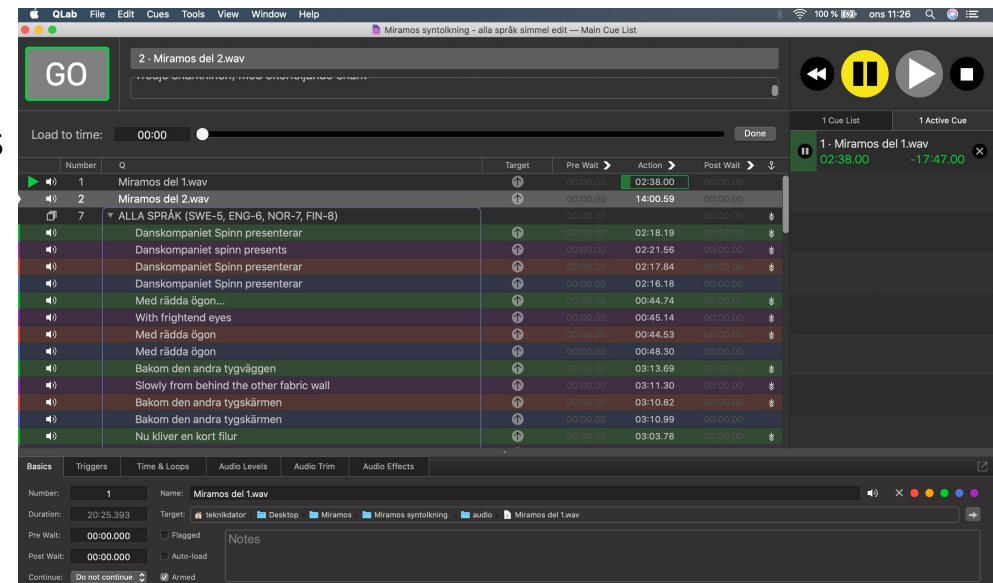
QLab File Edit Cues Tools View Window Help
100 % ons 11:26
Miramos syntolkning - alla språk simmel edit — Main Cue List

GO
2 · Miramos del 2.wav
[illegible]

Load to time: 00:00 Done

1 Cue List 1 Active Cue
1 · Miramos del 1.wav
02:38.00 -17:47.00

| Number | Q | Target | Pre Wait | Action | Post Wait |
|---|---|---|---|---|---|
| 1 | Miramos del 1.wav | | 00:00.00 | 02:38.00 | 00:00.00 |
| 2 | Miramos del 2.wav | | 00:00.00 | 14:00.59 | 00:00.00 |
| 7 | ALLA SPRÅK (SWE-5, ENG-6, NOR-7, FIN-8) | | 00:00.00 | | 00:00.00 |
| | Danskompaniet Spinn presenterar | | 00:00.00 | 02:18.19 | 00:00.00 |
| | Danskompaniet spinn presents | | 00:00.00 | 02:21.56 | 00:00.00 |
| | Danskompaniet Spinn presenterar | | 00:00.00 | 02:17.84 | 00:00.00 |
| | Danskompaniet Spinn presenterar | | 00:00.00 | 02:16.18 | 00:00.00 |
| | Med rädda ögon... | | 00:00.00 | 00:44.74 | 00:00.00 |
| | With frightend eyes | | 00:00.00 | 00:45.14 | 00:00.00 |
| | Med rädda ögon | | 00:00.00 | 00:44.53 | 00:00.00 |
| | Med rädda ögon | | 00:00.00 | 00:48.30 | 00:00.00 |
| | Bakom den andra tygväggen | | 00:00.00 | 03:13.69 | 00:00.00 |
| | Slowly from behind the other fabric wall | | 00:00.00 | 03:11.30 | 00:00.00 |
| | Bakom den andra tygskärmen | | 00:00.00 | 03:10.82 | 00:00.00 |
| | Bakom den andra tygskärmen | | 00:00.00 | 03:10.99 | 00:00.00 |
| | Nu kliver en kort filur | | 00:00.00 | 03:03.78 | 00:00.00 |

Basics Triggers Time & Loops Audio Levels Audio Trim Audio Effects

Number: 1 Name: Miramos del 1.wav
Duration: 20:25.393 Target: teknikdator Desktop Miramos Miramos syntolkning audio Miramos del 1.wav
Pre Wait: 00:00.000 Flagged Notes
Post Wait: 00:00.000 Auto-load
Continue: Do not continue Armed